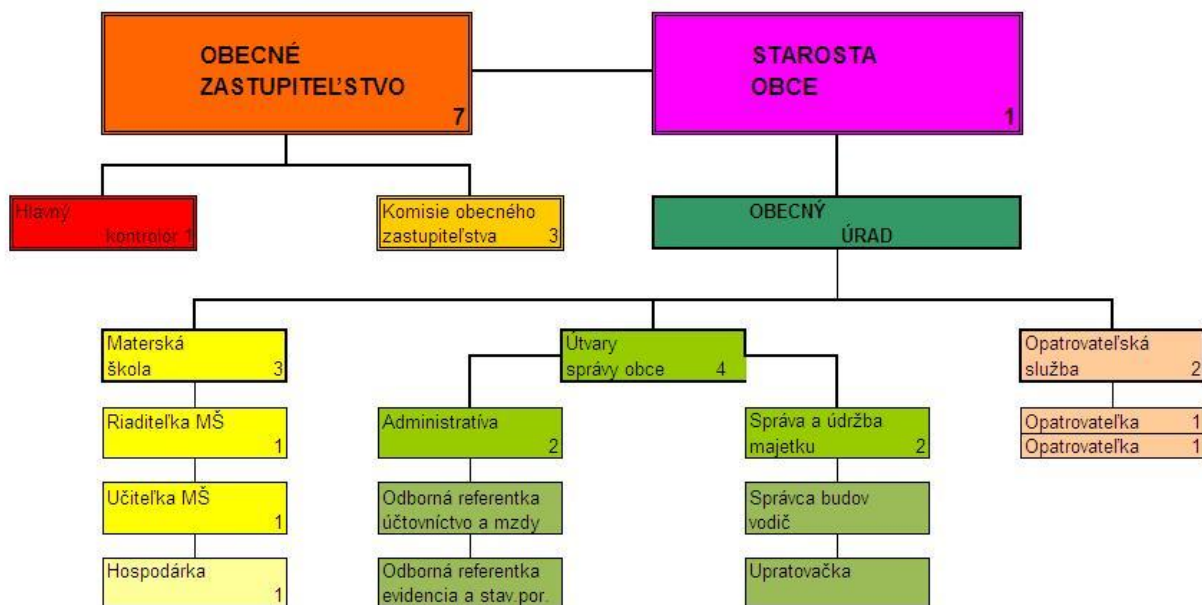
OBECNÉ ZASTUPITEĽSTVO 7

STAROSTA OBCE 1

Hlavný kontrolór 1

Komisie obecného zastupiteľstva 3

OBECNÝ ÚRAD

Materská škola 3

Riaditeľka MŠ 1

Učiteľka MŠ 1

Hospodárka 1

Útvary správy obce 4

Administratíva 2

Odborná referentka účtovníctvo a mzdy

Odborná referentka evidencia a stav.por.

Správa a údržba majetku 2

Správca budov vodič

Upratovačka

Opatrovateľská služba 2

Opatrovateľka 1

Opatrovateľka 1